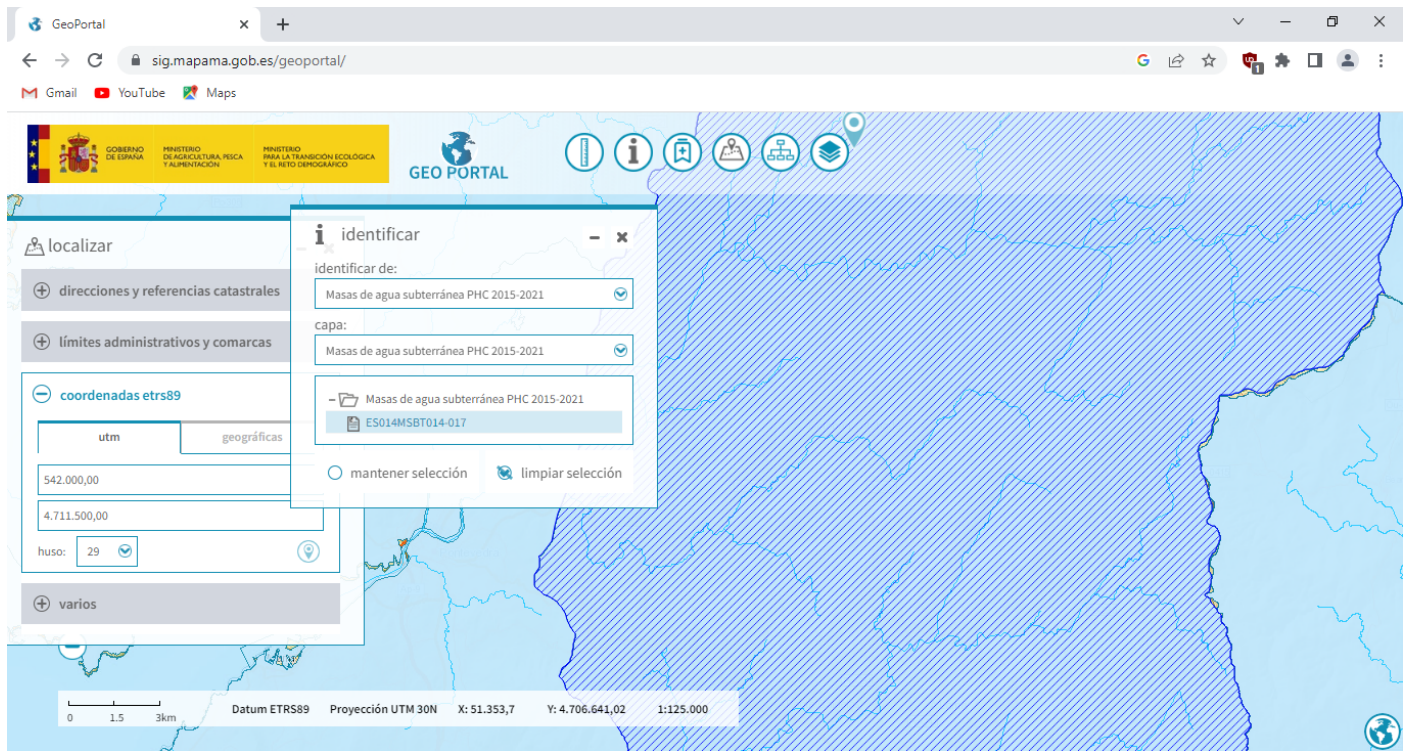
GeoPortal
sig.mapama.gob.es/geoportal/
Gmail YouTube Maps

GOBIERNO DE ESPAÑA MINISTERIO DE AGRICULTURA, PESCA Y ALIMENTACIÓN MINISTERIO PARA LA TRANSICIÓN ECOLÓGICA Y EL RETO DEMOGRÁFICO
GEO PORTAL

localizar
direcciones y referencias catastrales
límites administrativos y comarcas
coordenadas etrs89
utm
geográficas
542.000,00
4.711.500,00
huso: 29
varios

identificar
identificar de:
Masas de agua subterránea PHC 2015-2021
capa:
Masas de agua subterránea PHC 2015-2021
Masas de agua subterránea PHC 2015-2021
ES014MSBT014-017
mantener selección
limpiar selección

0 1.5 3km
Datum ETRS89 Proyección UTM 30N X: 51.353,7 Y: 4.706.641,02 1:125.000